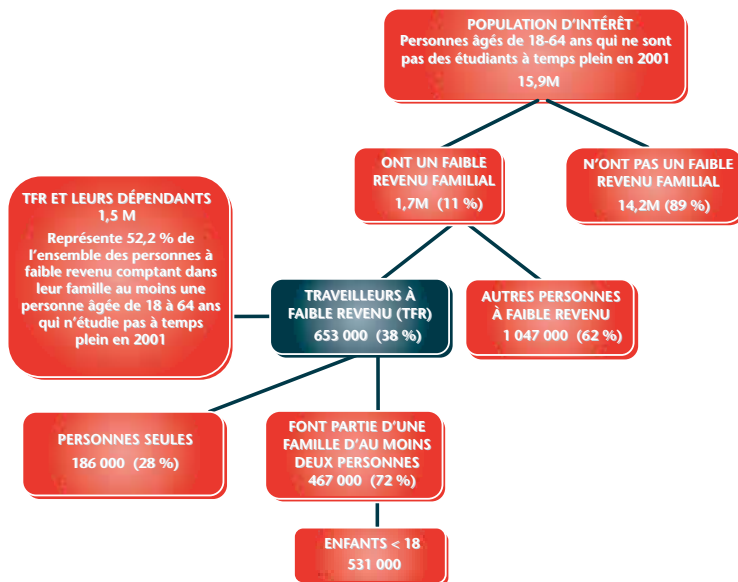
POPULATION D'INTÉRÊT
Personnes âgés de 18-64 ans qui ne sont pas des étudiants à temps plein en 2001
15,9M

ONT UN FAIBLE REVENU FAMILIAL
1,7M (11 %)

N'ONT PAS UN FAIBLE REVENU FAMILIAL
14,2M (89 %)

TFR ET LEURS DÉPENDANTS
1,5 M
Représente 52,2 % de l'ensemble des personnes à faible revenu comptant dans leur famille au moins une personne âgée de 18 à 64 ans qui n'étudie pas à temps plein en 2001

TRAVAILLEURS À FAIBLE REVENU (TFR)
653 000 (38 %)

AUTRES PERSONNES À FAIBLE REVENU
1 047 000 (62 %)

PERSONNES SEULES
186 000 (28 %)

FONT PARTIE D'UNE FAMILLE D'AU MOINS DEUX PERSONNES
467 000 (72 %)

ENFANTS < 18
531 000